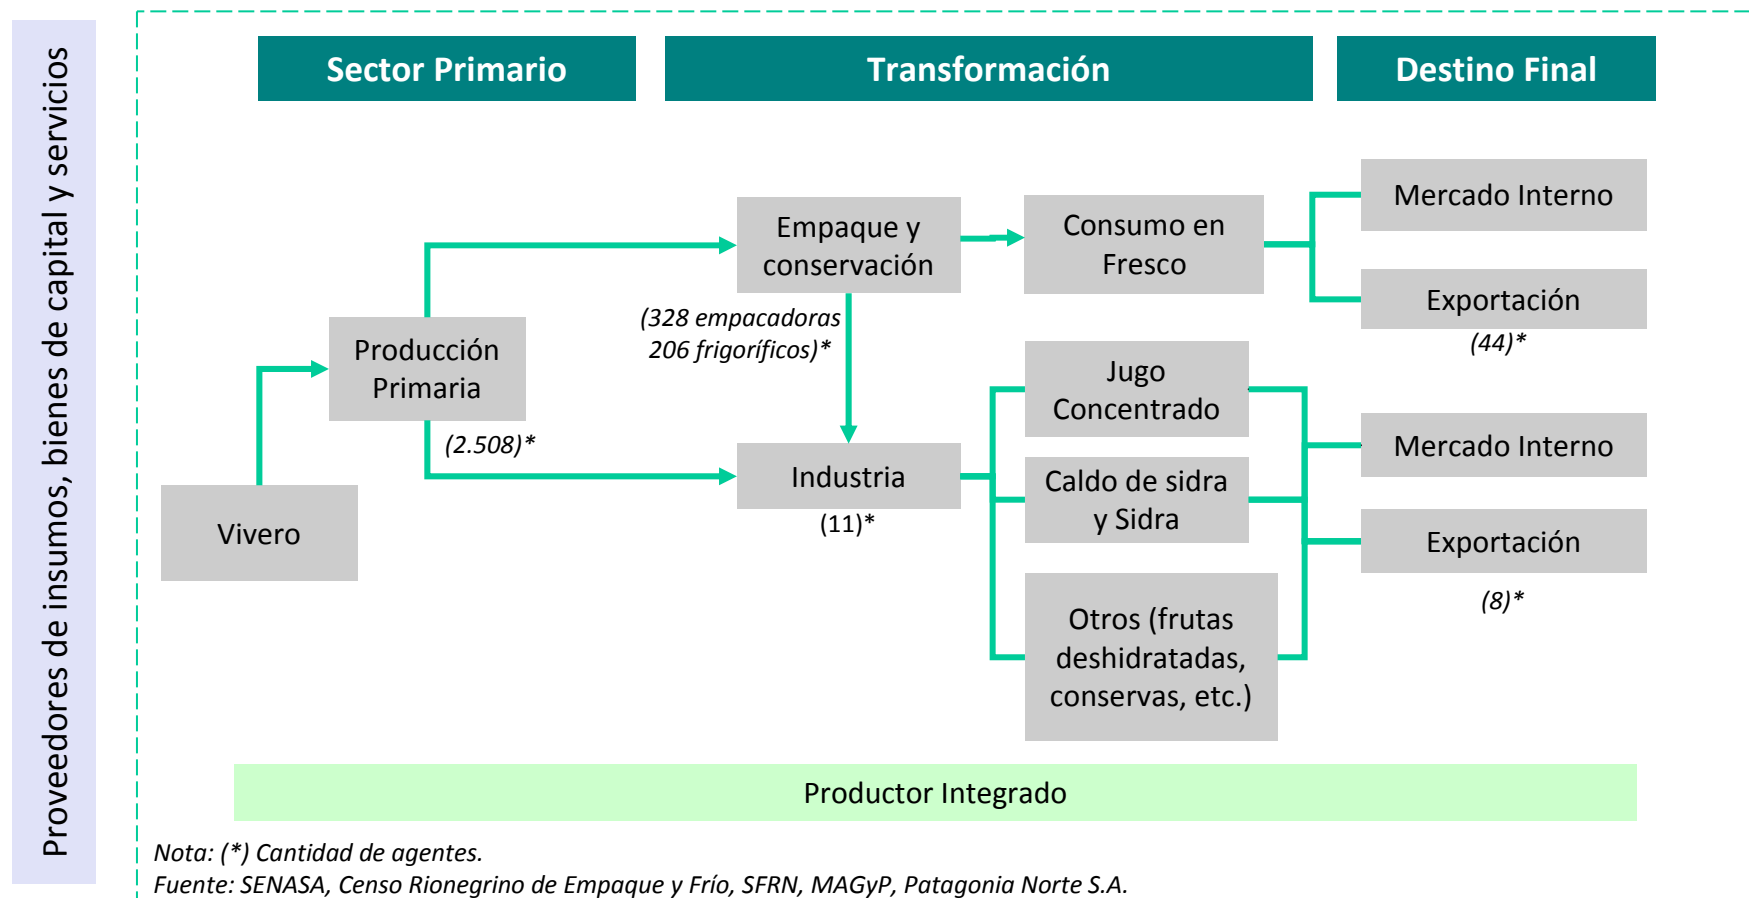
Proveedores de insumos, bienes de capital y servicios

Sector Primario

Transformación

Destino Final

Empaque y conservación

Consumo en Fresco

Mercado Interno

Exportación

(44)*

Producción Primaria

(328 empacadoras 206 frigoríficos)*

Jugo Concentrado

(2.508)*

Mercado Interno

Industria

Caldo de sidra y Sidra

Vivero

(11)*

Exportación

(8)*

Otros (frutas deshidratadas, conservas, etc.)

Productor Integrado

Nota: (*) Cantidad de agentes.
Fuente: SENASA, Censo Rionegrino de Empaque y Frío, SFRN, MAGyP, Patagonia Norte S.A.